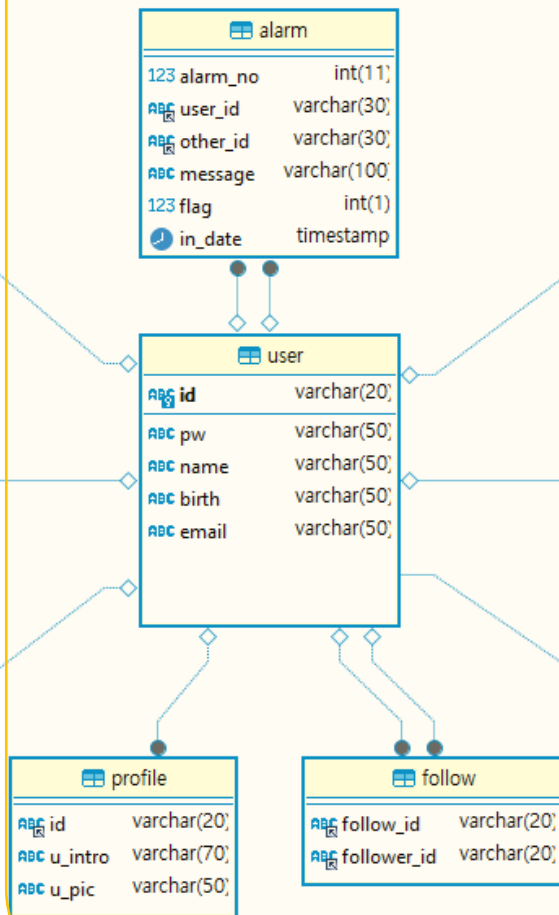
alarm

123 alarm_no int(11)
ABC user_id varchar(30)
ABC other_id varchar(30)
ABC message varchar(100)
123 flag int(1)
in_date timestamp

user

ABC id varchar(20)
ABC pw varchar(50)
ABC name varchar(50)
ABC birth varchar(50)
ABC email varchar(50)

profile

ABC id varchar(20)
ABC u_intro varchar(70)
ABC u_pic varchar(50)

follow

ABC follow_id varchar(20)
ABC follower_id varchar(20)